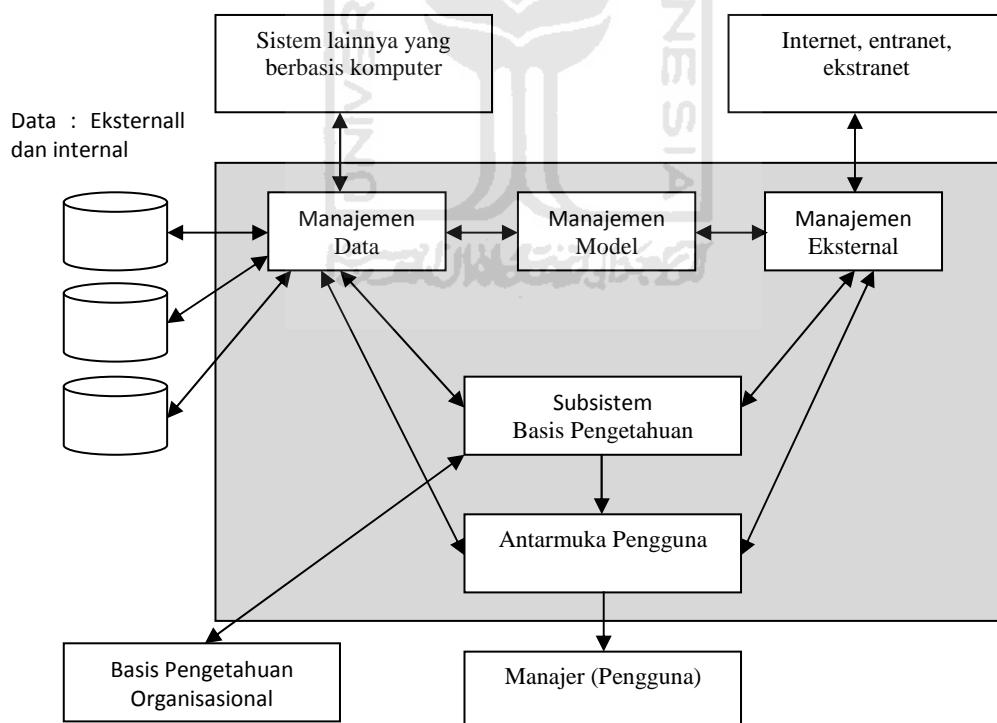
Sistem lainnya yang berbasis komputer

Internet, entranet, ekstranet

Data : Eksternall dan internal

Manajemen Data

Manajemen Model

Manajemen Eksternal

Subsistem Basis Pengetahuan

Antarmuka Pengguna

Basis Pengetahuan Organisasional

Manajer (Pengguna)